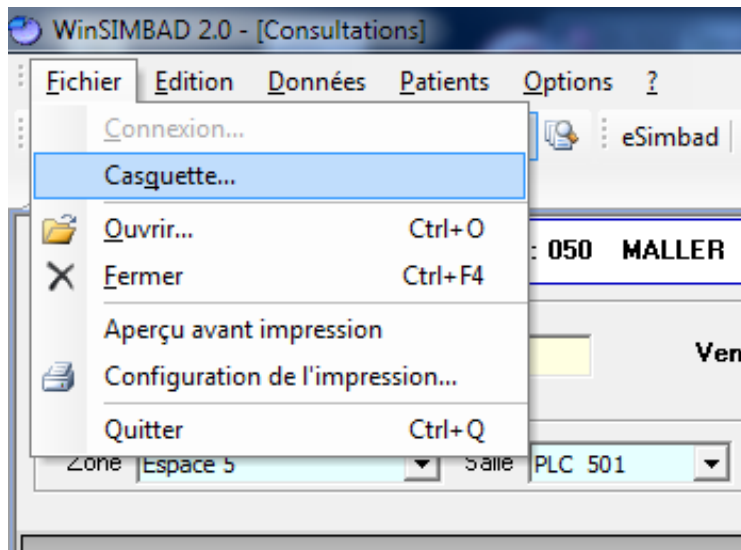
WinSIMBAD 2.0 - [Consultations]

Fichier Edition Données Patients Options ?

Connexion...
Casquette...
Ouvrir... Ctrl+O
Fermer Ctrl+F4
Aperçu avant impression
Configuration de l'impression...
Quitter Ctrl+Q

eSimbad

: 050 MALLER

Ven

Zone Espace 5 Salle PLC 501